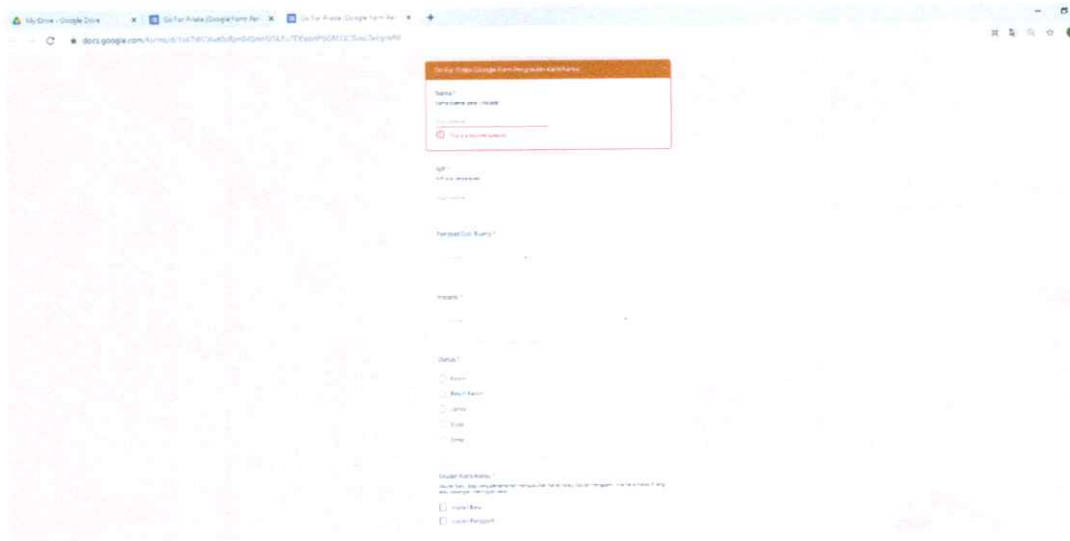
My Drive - Google Drive × | Go For Pirate (Google Form Per × | Go For Pirate (Google Form Per × +

docs.google.com/forms/d/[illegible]

Go For Pirate (Google Form Pengusulan Kartu Parma)

Nama *
Nama sesuai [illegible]

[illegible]

This is a required question

NIP *
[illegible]

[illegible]

Tempat Dan Tanggal *

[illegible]

Instansi *

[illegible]

Status *

Kawin

Belum Kawin

Janda

Duda

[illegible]

Usulan Kartu Parma *
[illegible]

Usulan Baru

Usulan Pengganti